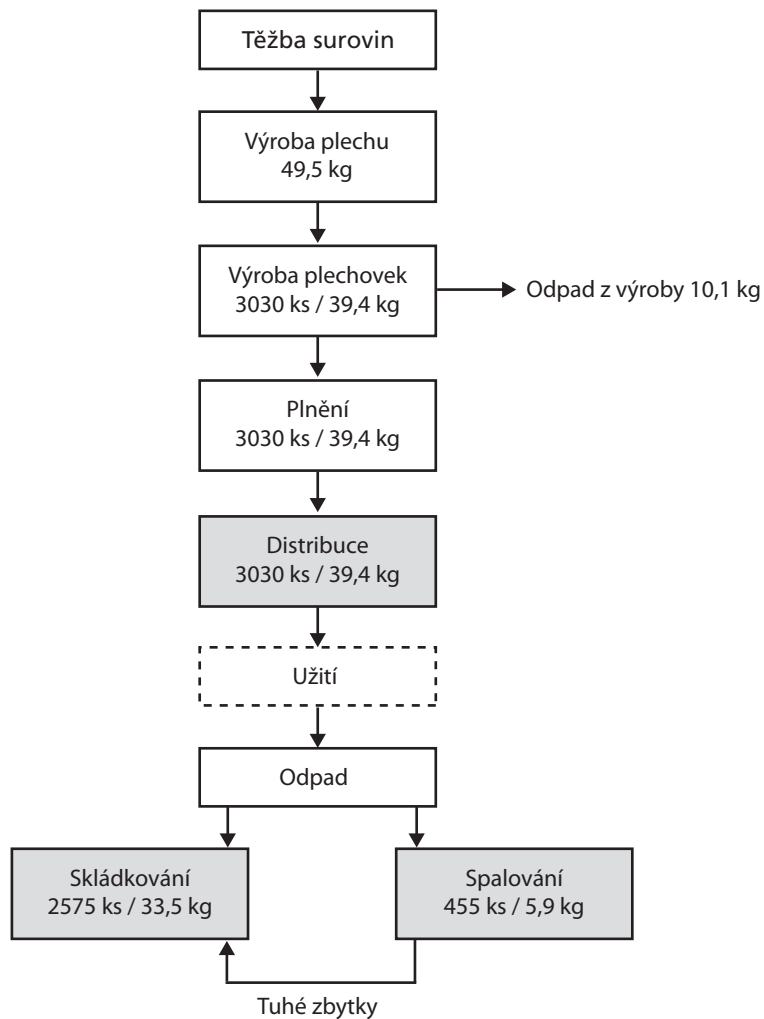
Těžba surovin

Výroba plechu
49,5 kg

Výroba plechovek
3030 ks / 39,4 kg

Odpad z výroby 10,1 kg

Plnění
3030 ks / 39,4 kg

Distribuce
3030 ks / 39,4 kg

Užití

Odpad

Skládkování
2575 ks / 33,5 kg

Spalování
455 ks / 5,9 kg

Tuhé zbytky